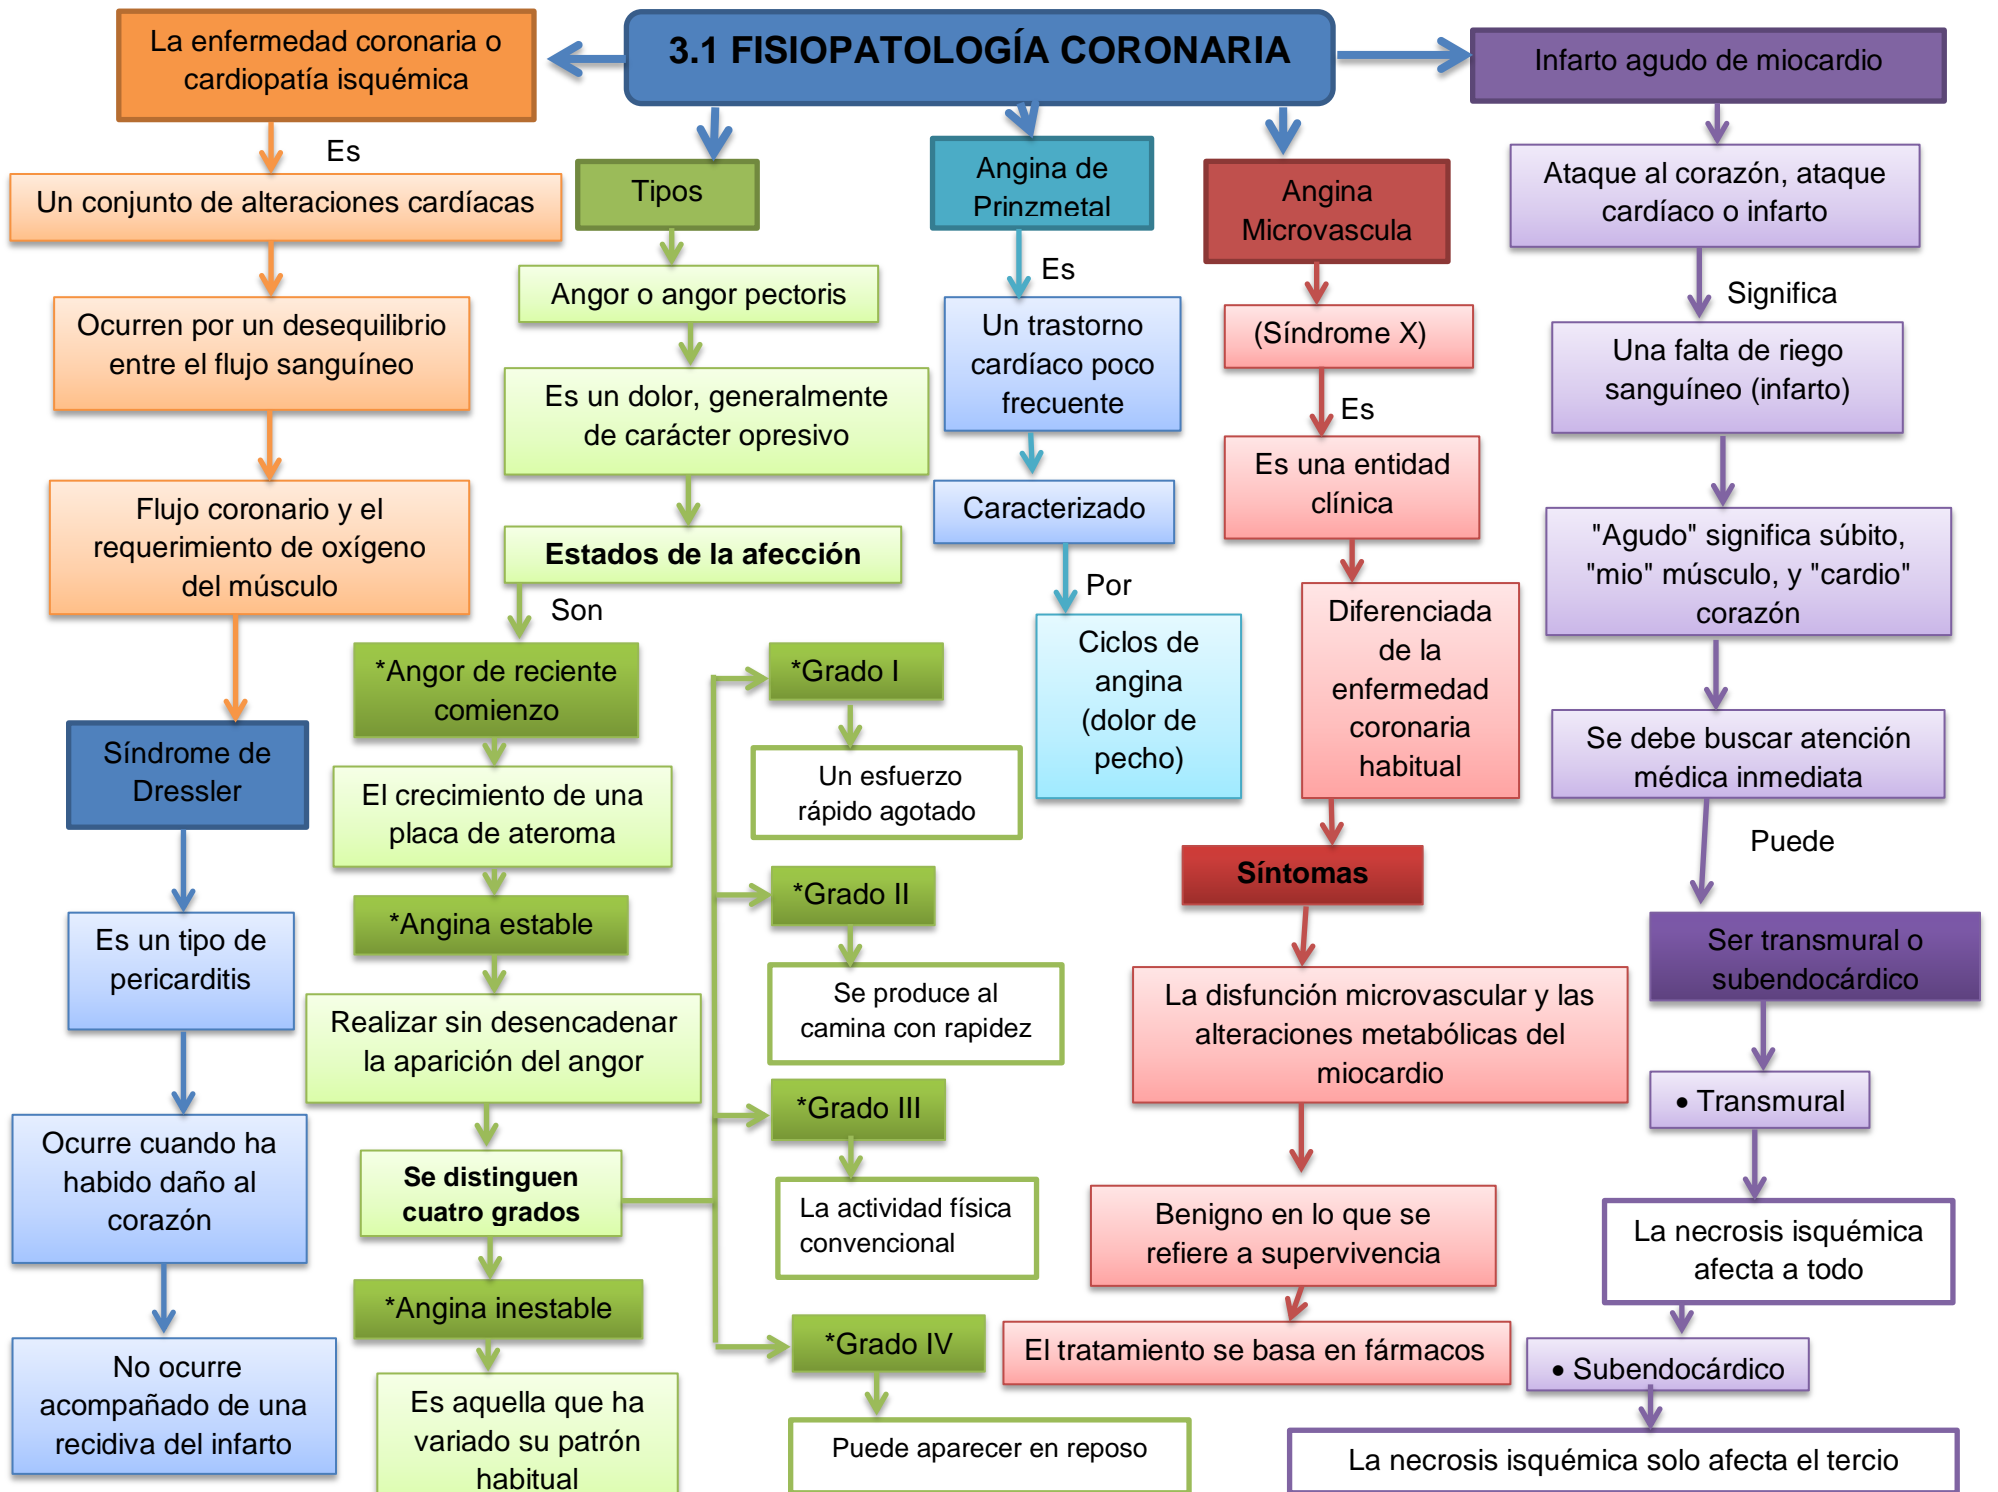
3.1 FISIOPATOLOGÍA CORONARIA

La enfermedad coronaria o cardiopatía isquémica

Es

Un conjunto de alteraciones cardíacas

Ocurren por un desequilibrio entre el flujo sanguíneo

Flujo coronario y el requerimiento de oxígeno del músculo

Síndrome de Dressler

Es un tipo de pericarditis

Ocurre cuando ha habido daño al corazón

No ocurre acompañado de una recidiva del infarto

Tipos

Angor o angor pectoris

Es un dolor, generalmente de carácter opresivo

Estados de la afección

Son

*Angor de reciente comienzo

El crecimiento de una placa de ateroma

*Angina estable

Realizar sin desencadenar la aparición del angor

Se distinguen cuatro grados

*Angina inestable

Es aquella que ha variado su patrón habitual

*Grado I

Un esfuerzo rápido agotado

*Grado II

Se produce al camina con rapidez

*Grado III

La actividad física convencional

*Grado IV

Puede aparecer en reposo

Angina de Prinzmetal

Es

Un trastorno cardíaco poco frecuente

Caracterizado

Por

Ciclos de angina (dolor de pecho)

Angina Microvascula

(Síndrome X)

Es

Es una entidad clínica

Diferenciada de la enfermedad coronaria habitual

Síntomas

La disfunción microvascular y las alteraciones metabólicas del miocardio

Benigno en lo que se refiere a supervivencia

El tratamiento se basa en fármacos

Infarto agudo de miocardio

Ataque al corazón, ataque cardíaco o infarto

Significa

Una falta de riego sanguíneo (infarto)

"Agudo" significa súbito, "mio" músculo, y "cardio" corazón

Se debe buscar atención médica inmediata

Puede

Ser transmural o subendocárdico

• Transmural

La necrosis isquémica afecta a todo

• Subendocárdico

La necrosis isquémica solo afecta el tercio